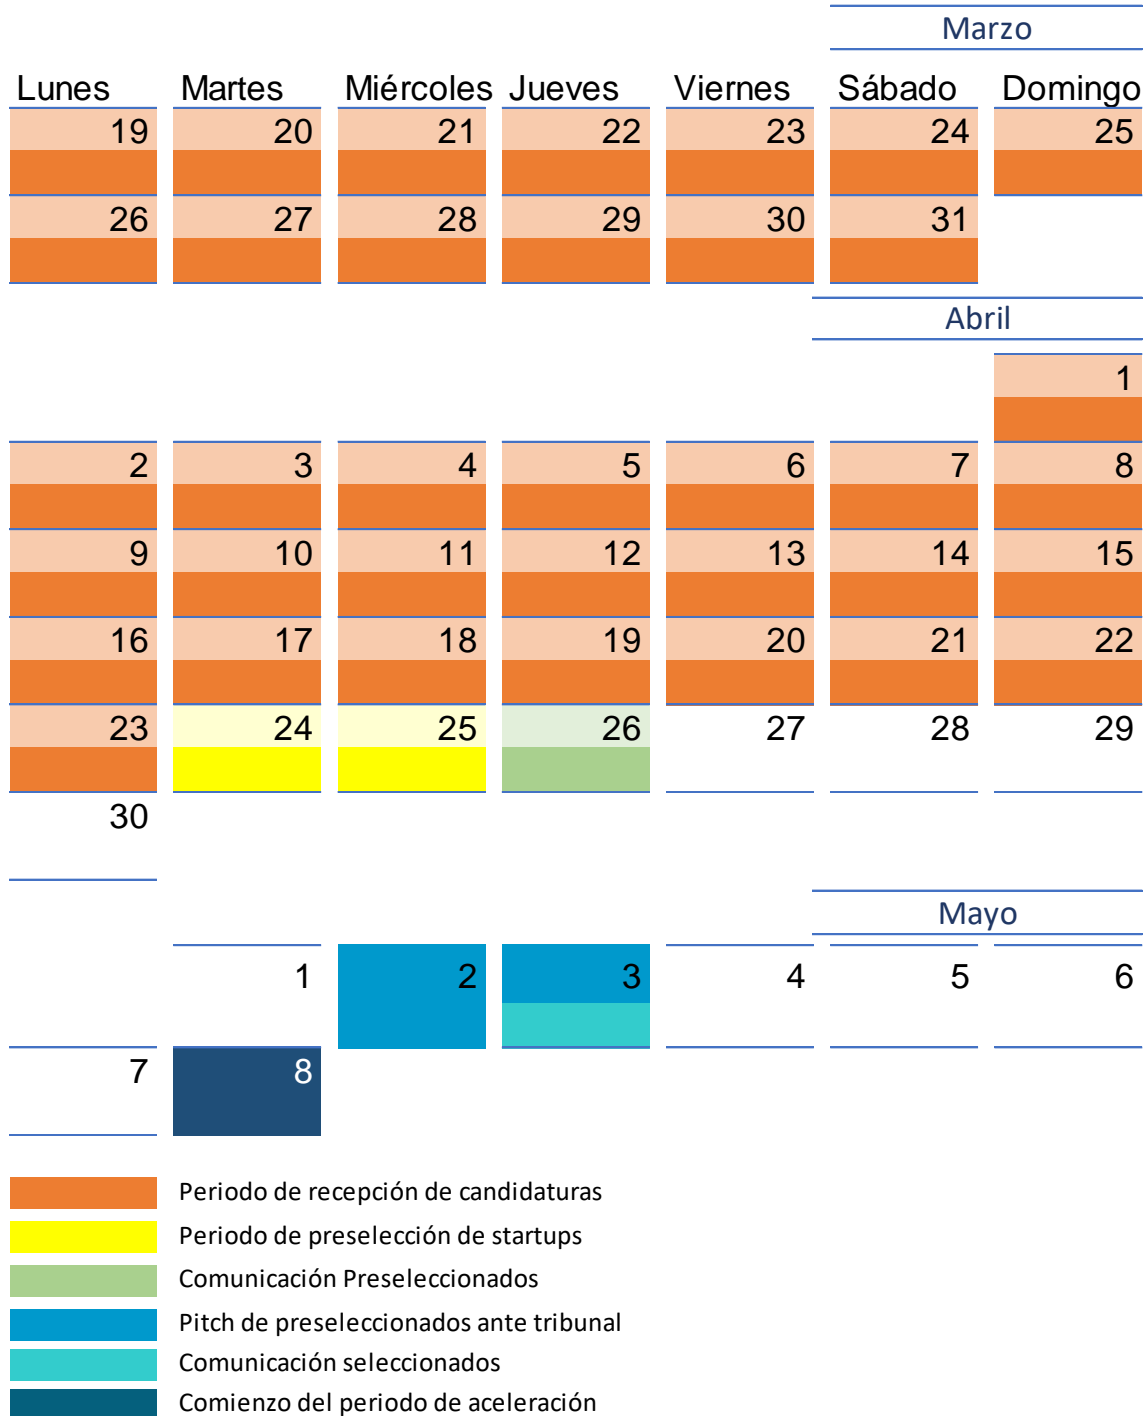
Marzo

| Lunes | Martes | Miércoles | Jueves | Viernes | Sábado | Domingo |
|---|---|---|---|---|---|---|
| 19 | 20 | 21 | 22 | 23 | 24 | 25 |
| 26 | 27 | 28 | 29 | 30 | 31 | |

Abril

| | | | | | | 1 |
|---|---|---|---|---|---|---|
| 2 | 3 | 4 | 5 | 6 | 7 | 8 |
| 9 | 10 | 11 | 12 | 13 | 14 | 15 |
| 16 | 17 | 18 | 19 | 20 | 21 | 22 |
| 23 | 24 | 25 | 26 | 27 | 28 | 29 |
| 30 | | | | | | |

Mayo

| | 1 | 2 | 3 | 4 | 5 | 6 |
|---|---|---|---|---|---|---|
| 7 | 8 | | | | | |

Periodo de recepción de candidaturas
Periodo de preselección de startups
Comunicación Preseleccionados
Pitch de preseleccionados ante tribunal
Comunicación seleccionados
Comienzo del periodo de aceleración